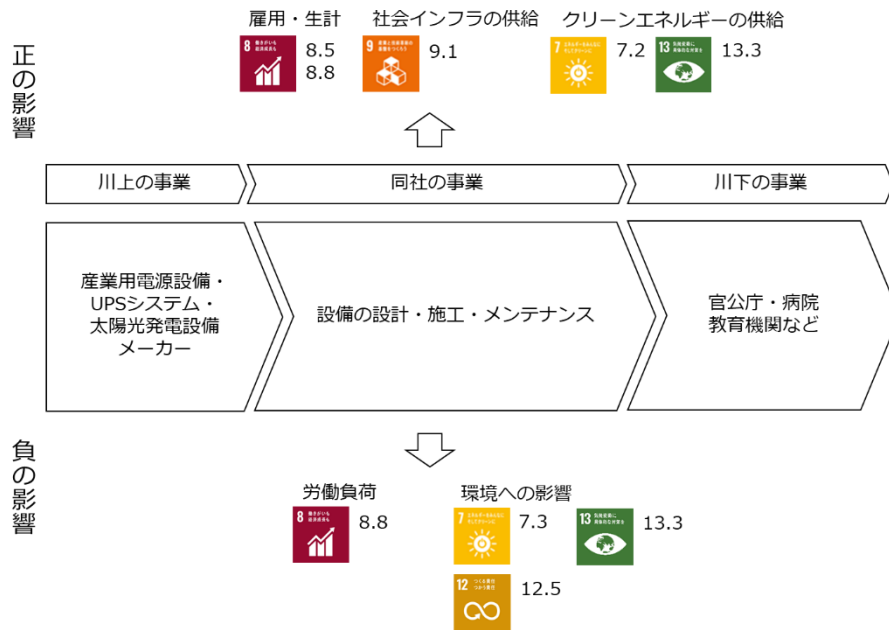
正の影響

雇用・生計

8 働きがいも経済成長も

8.5
8.8

社会インフラの供給

9 産業と技術革新の基盤をつくろう

9.1

クリーンエネルギーの供給

7 エネルギーをみんなにそしてクリーンに

7.2

13 気候変動に具体的な対策を

13.3

川上の事業

同社の事業

川下の事業

産業用電源設備・UPSシステム・太陽光発電設備メーカー

設備の設計・施工・メンテナンス

官公庁・病院教育機関など

負の影響

労働負荷

8 働きがいも経済成長も

8.8

環境への影響

7 エネルギーをみんなにそしてクリーンに

7.3

13 気候変動に具体的な対策を

13.3

12 つくる責任つかう責任

12.5